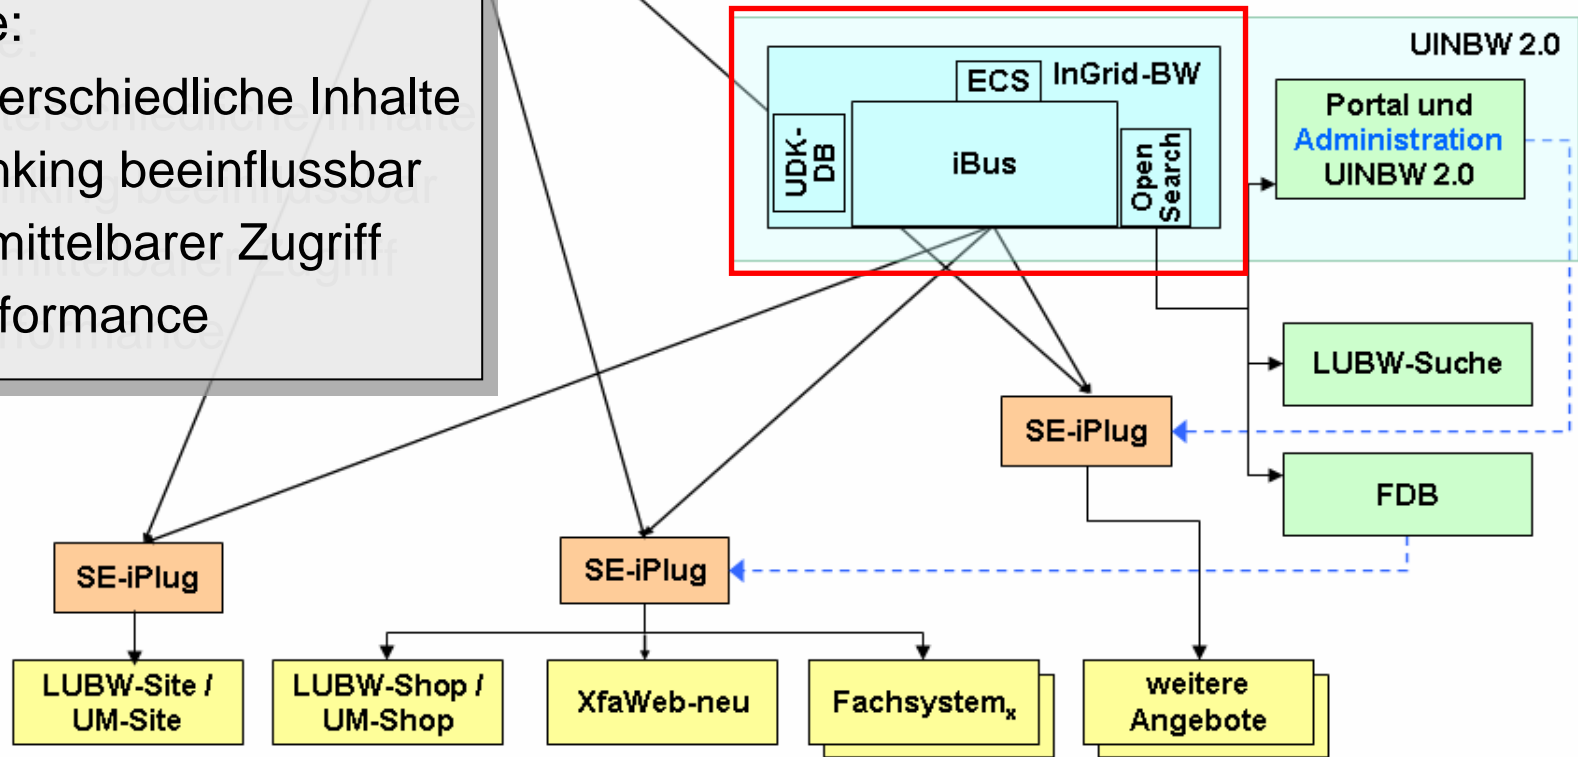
e:
erschiedliche Inhalte
nking beeinflussbar
mittelbarer Zugriff
formance

UINBW 2.0
ECS
InGrid-BW
UDK-DB
iBus
Open Search
Portal und Administration UINBW 2.0
LUBW-Suche
SE-iPlug
FDB
SE-iPlug
SE-iPlug
LUBW-Site / UM-Site
LUBW-Shop / UM-Shop
XfaWeb-neu
Fachsystem$_x$
weitere Angebote